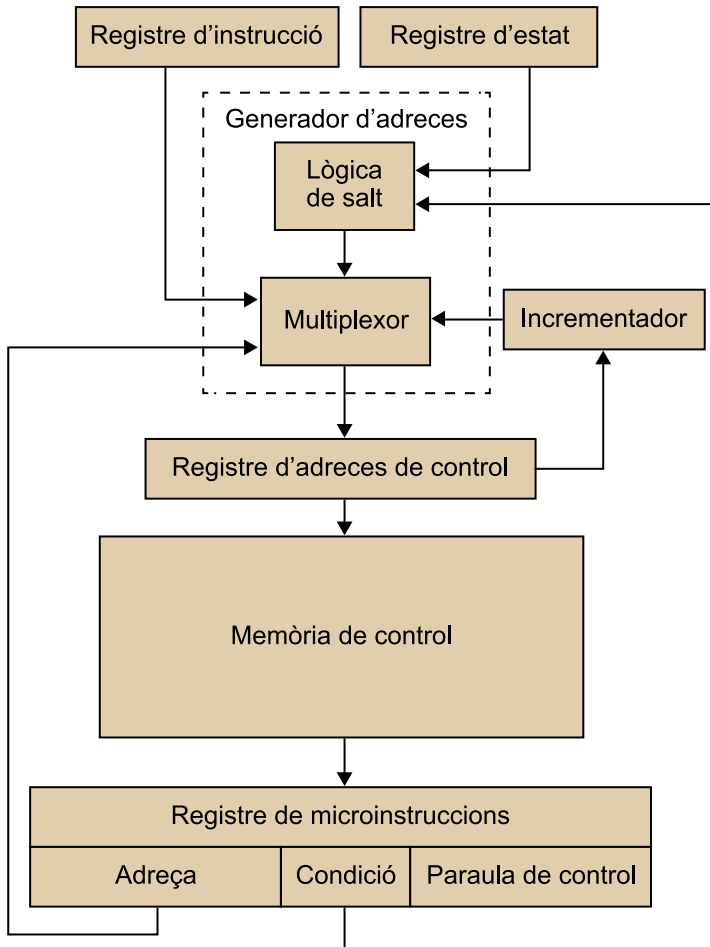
Registre d'instrucció

Registre d'estat

Generador d'adreces

Lògica de salt

Multiplexor

Incrementador

Registre d'adreces de control

Memòria de control

Registre de microinstruccions

| Adreça | Condició | Paraula de control |
|---|---|---|